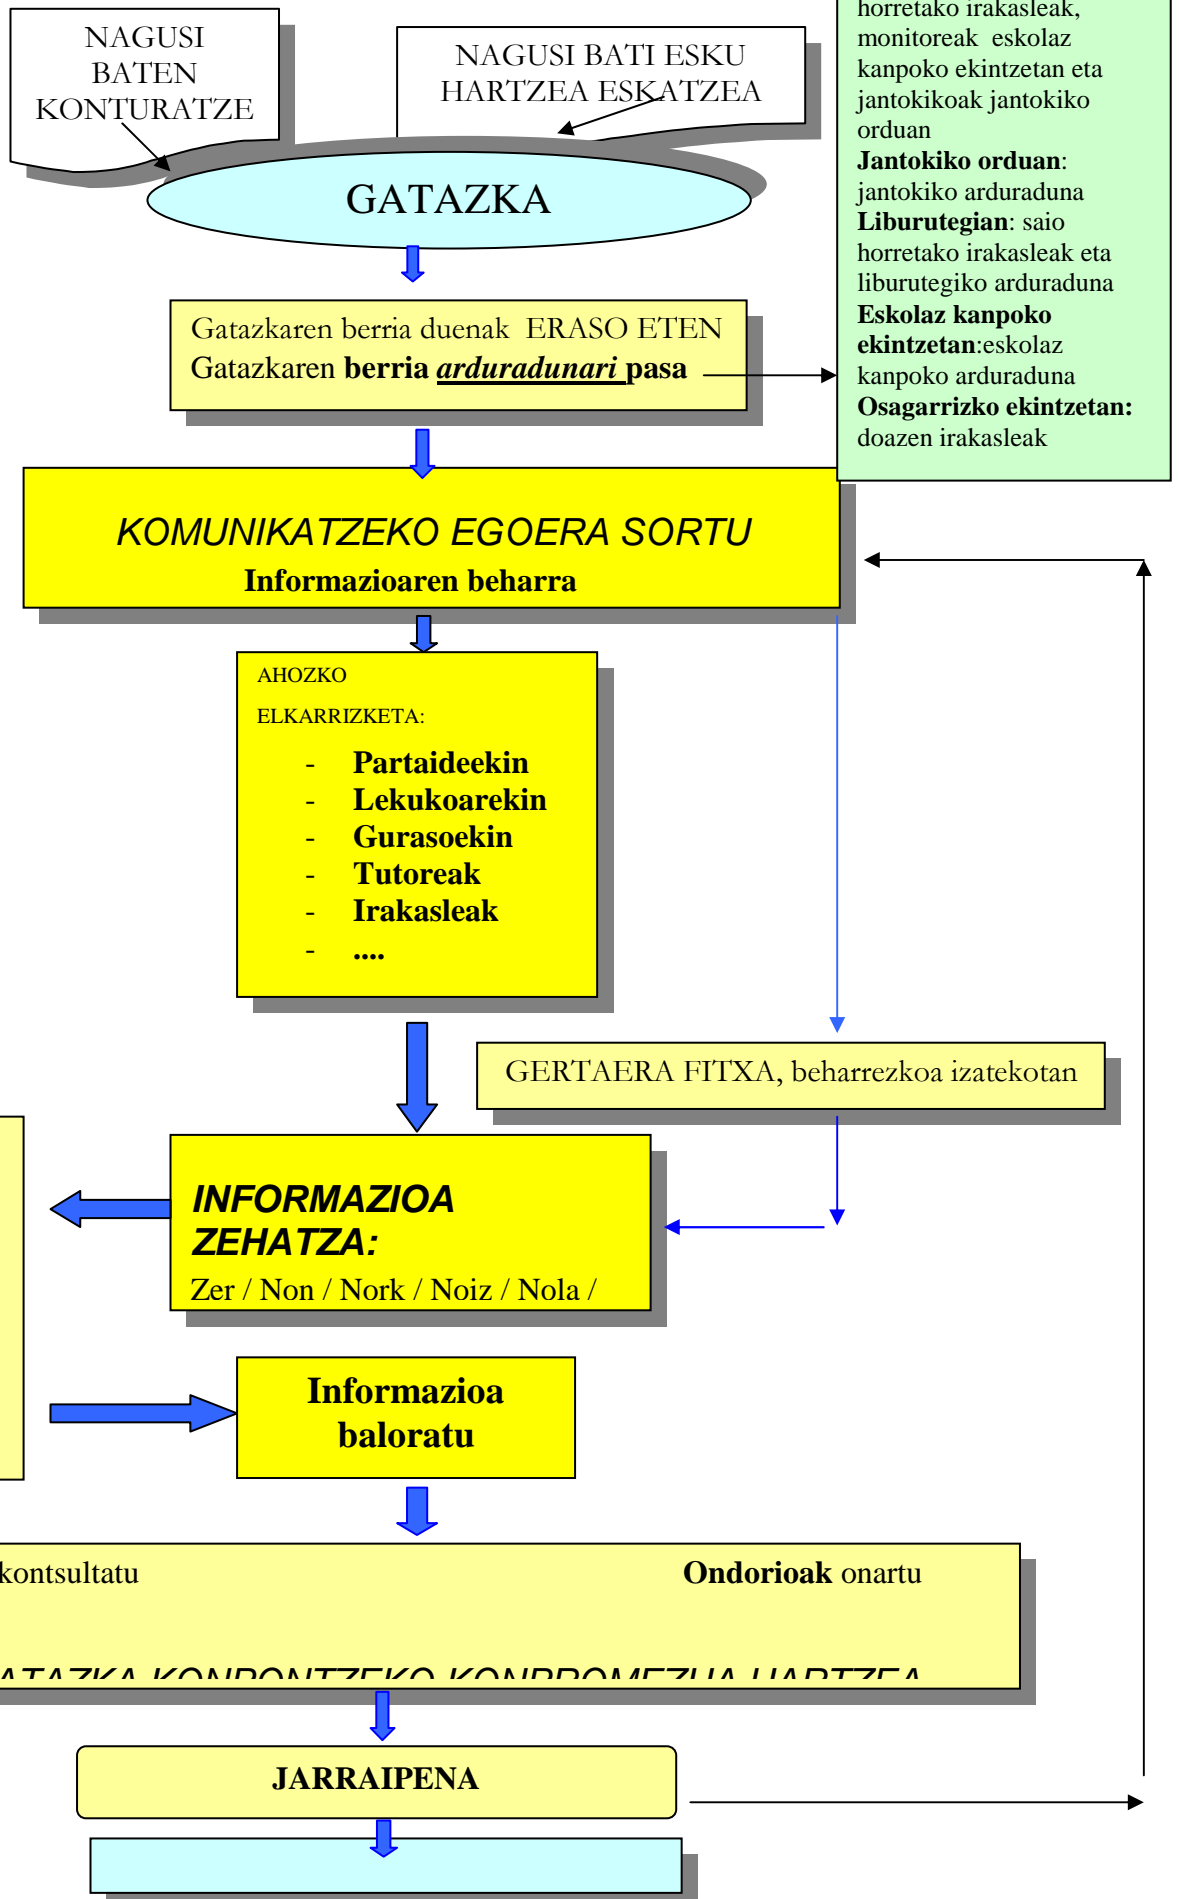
NAGUSI BATEN KONTURATZE

NAGUSI BATI ESKU HARTZEA ESKATZEA

horretako irakasleak, monitoreak eskolaz kanpoko ekintzetan eta jantokikoak jantokiko orduan
**Jantokiko orduan**: jantokiko arduraduna
**Liburutegian**: saio horretako irakasleak eta liburutegiko arduraduna
**Eskolaz kanpoko ekintzetan**:eskolaz kanpoko arduraduna
**Osagarrizko ekintzetan:** doazen irakasleak

GATAZKA

Gatazkaren berria duenak ERASO ETEN
Gatazkaren **berria *arduradunari* pasa**

KOMUNIKATZEKO EGOERA SORTU
**Informazioaren beharra**

AHOZKO ELKARRIZKETA:
- **Partaideekin**
- **Lekukoarekin**
- **Gurasoekin**
- **Tutoreak**
- **Irakasleak**
- **....**

GERTAERA FITXA, beharrezkoa izatekotan

***INFORMAZIOA ZEHATZA:***
Zer / Non / Nork / Noiz / Nola /

**Informazioa baloratu**

kontsultatu **Ondorioak** onartu

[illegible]

**JARRAIPENA**